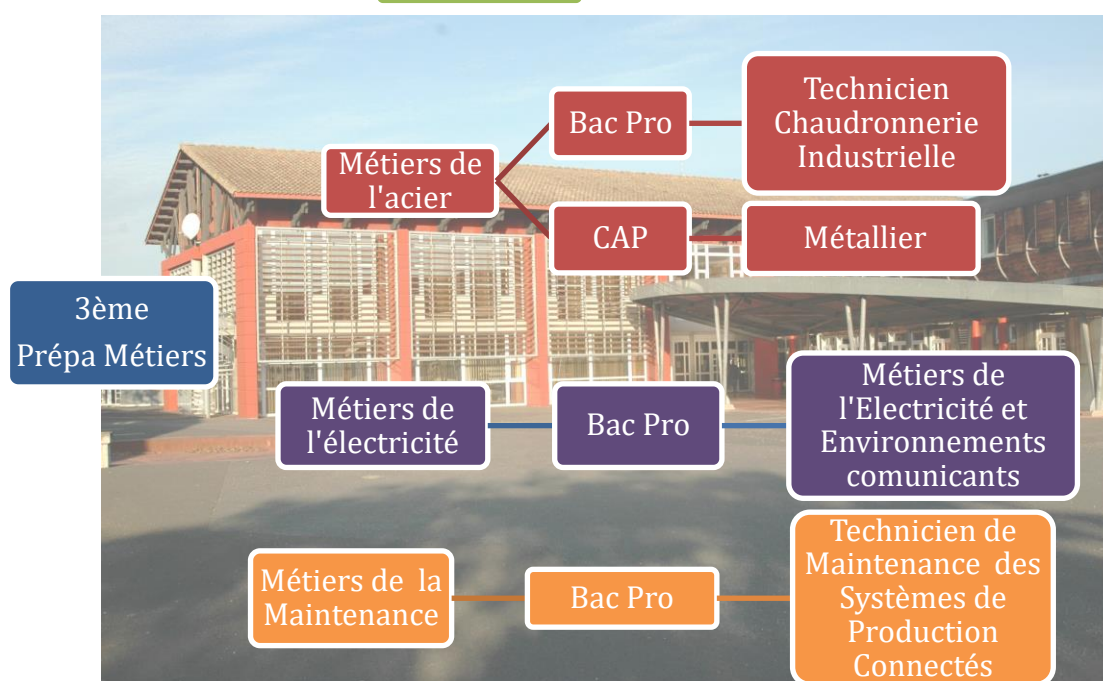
3ème
Prépa Métiers

Métiers de l'acier

Bac Pro

Technicien Chaudronnerie Industrielle

CAP

Métallier

Métiers de l'électricité

Bac Pro

Métiers de l'Electricité et Environnements comunicants

Métiers de la Maintenance

Bac Pro

Technicien de Maintenance des Systèmes de Production Connectés